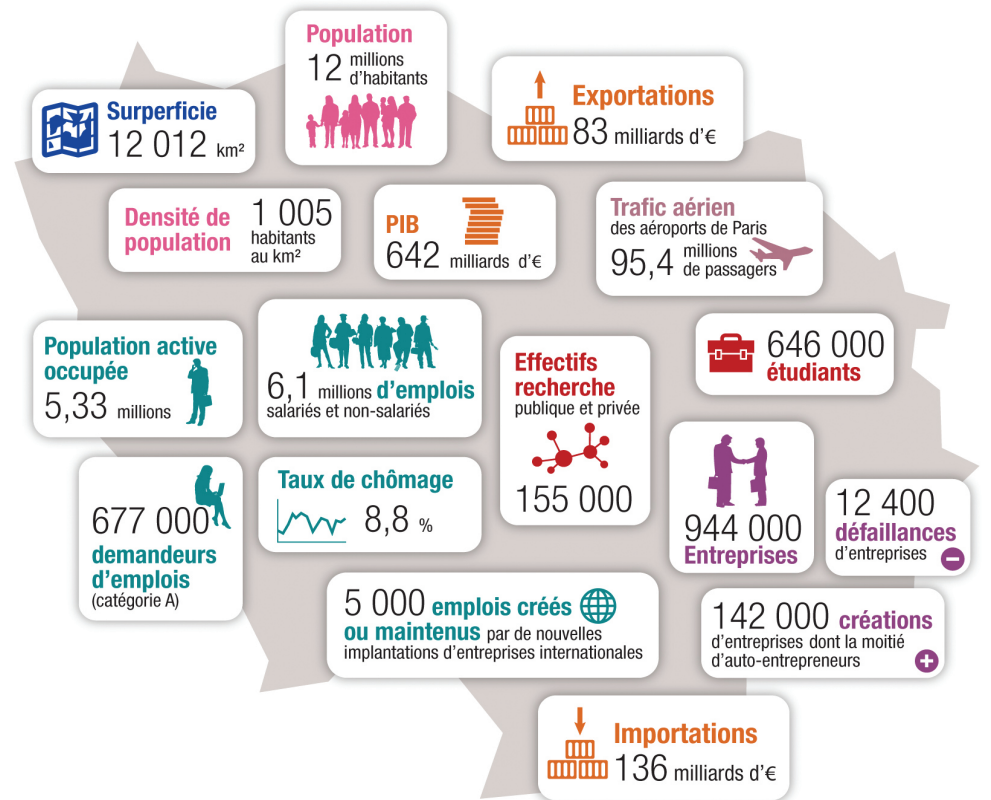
Population
12 millions d'habitants

Exportations
83 milliards d'€

Surperficie
12 012 km²

Densité de population
1 005 habitants au km²

PIB
642 milliards d'€

Trafic aérien
des aéroports de Paris
95,4 millions de passagers

Population active occupée
5,33 millions

6,1 millions d'emplois
salariés et non-salariés

Effectifs recherche
publique et privée
155 000

646 000
étudiants

677 000
demandeurs d'emplois
(catégorie A)

Taux de chômage
8,8 %

944 000
Entreprises

12 400
défaillances
d'entreprises

5 000 emplois créés ou maintenus par de nouvelles implantations d'entreprises internationales

142 000 créations
d'entreprises dont la moitié d'auto-entrepreneurs

Importations
136 milliards d'€